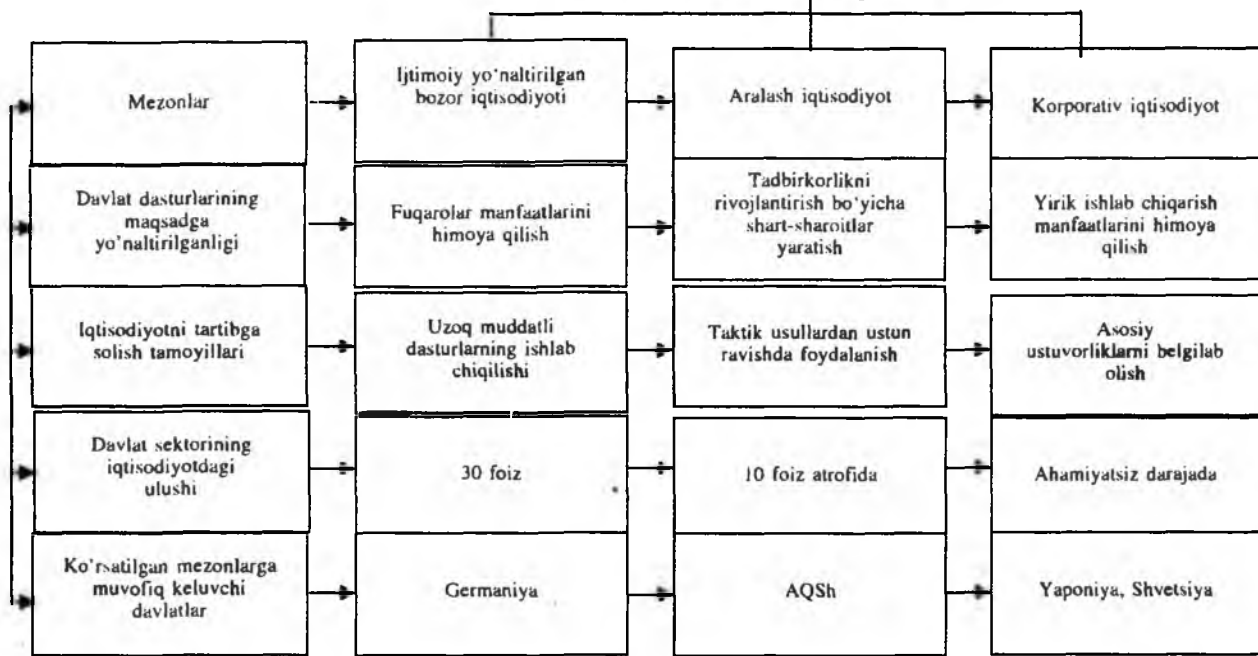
| Mezonlar | Ijtimoiy yo'naltirilgan bozor iqtisodiyoti | Aralash iqtisodiyot | Korporativ iqtisodiyot |
|---|---|---|---|
| Davlat dasturlarining maqsadga yo'naltirilganligi | Fuqarolar manfaatlarini himoya qilish | Tadbirkorlikni rivojlantirish bo'yicha shart-sharoitlar yaratish | Yirik ishlab chiqarish manfaatlarini himoya qilish |
| Iqtisodiyotni tartibga solish tamoyillari | Uzoq muddatli dasturlarning ishlab chiqilishi | Taktik usullardan ustun ravishda foydalanish | Asosiy ustuvorliklarni belgilab olish |
| Davlat sektorining iqtisodiyotdagi ulushi | 30 foiz | 10 foiz atrofida | Ahamiyatsiz darajada |
| Ko'rsatilgan mezonlarga muvofiq keluvchi davlatlar | Germaniya | AQSh | Yaponiya, Shvetsiya |